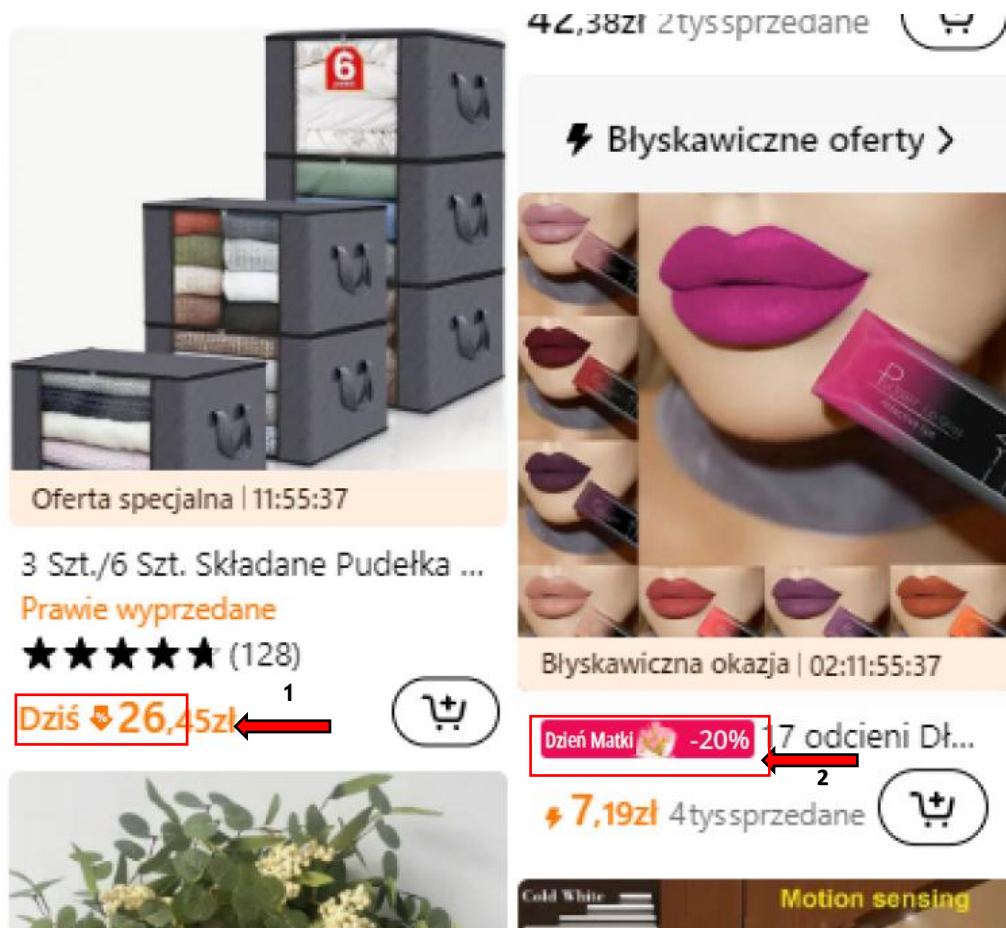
6

Oferta specjalna | 11:55:37

3 Szt./6 Szt. Składane Pudełka ...

Prawie wyprzedane

★★★★★ (128)

Dziś 26,45zł

1

42,38zł 2tys sprzedane

Błyskawiczne oferty >

Błyskawiczna okazja | 02:11:55:37

Dzień Matki -20% 17 odcieni Dł...

2

7,19zł 4tys sprzedane

Cold White

Motion sensing